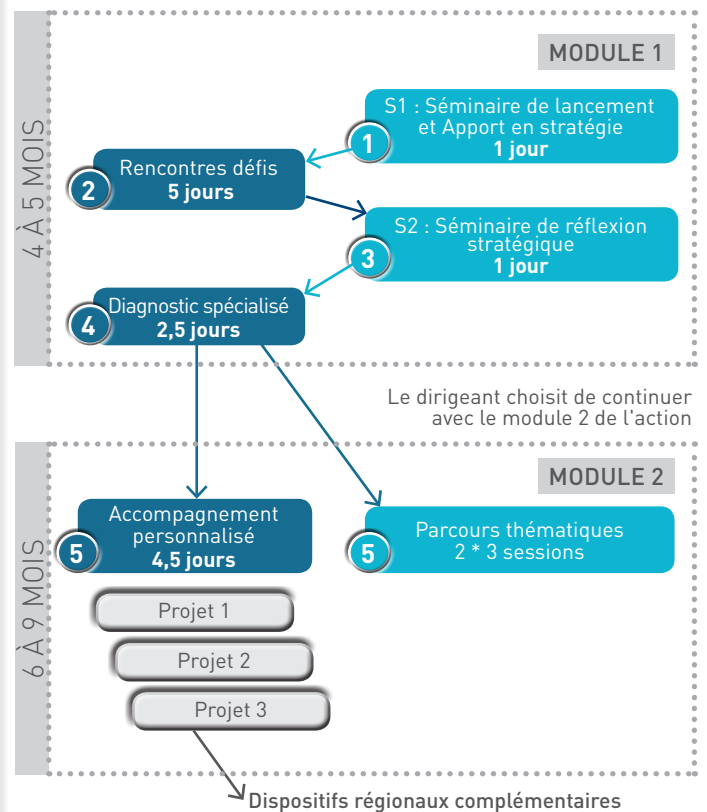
4 À 5 MOIS

MODULE 1

1
S1 : Séminaire de lancement et Apport en stratégie
1 jour

2
Rencontres défis
5 jours

3
S2 : Séminaire de réflexion stratégique
1 jour

4
Diagnostic spécialisé
2,5 jours

Le dirigeant choisit de continuer avec le module 2 de l'action

6 À 9 MOIS

MODULE 2

5
Accompagnement personnalisé
4,5 jours

5
Parcours thématiques
2 * 3 sessions

Projet 1

Projet 2

Projet 3

Dispositifs régionaux complémentaires